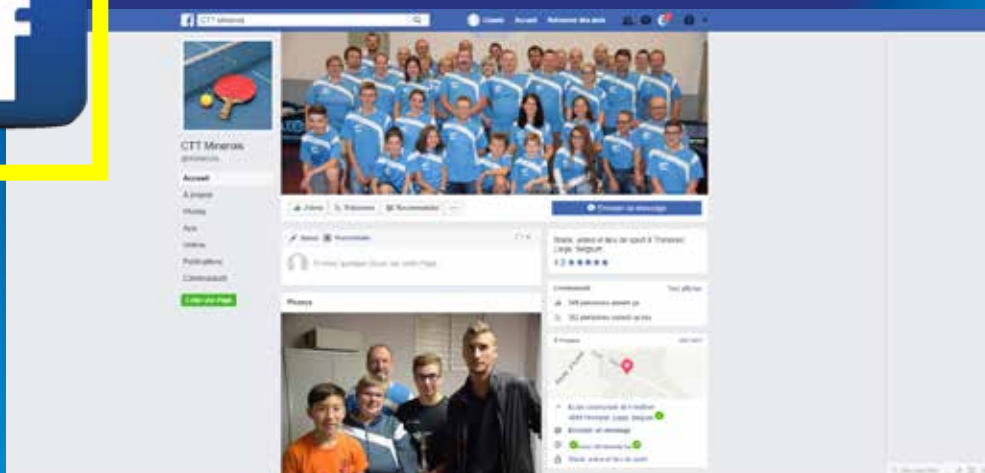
CTT Minerois

Claude Accueil Retrouver des amis

CTT Minerois
@minerois

Accueil
À propos
Photos
Avis
Vidéos
Publications
Communauté

Créer une Page

J'aime S'abonner Recommander ...

Envoyer un message

Avis Recommander

Écrivez quelque chose sur cette Page...

Photos

Stade, arène et lieu de sport à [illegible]
Liège, Belgium
4,3 ★★★★★

Communauté Tout afficher
348 personnes aiment ça
352 personnes suivent ça

À propos Tout afficher

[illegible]
Envoyer un message
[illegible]
Stade, arène et lieu de sport